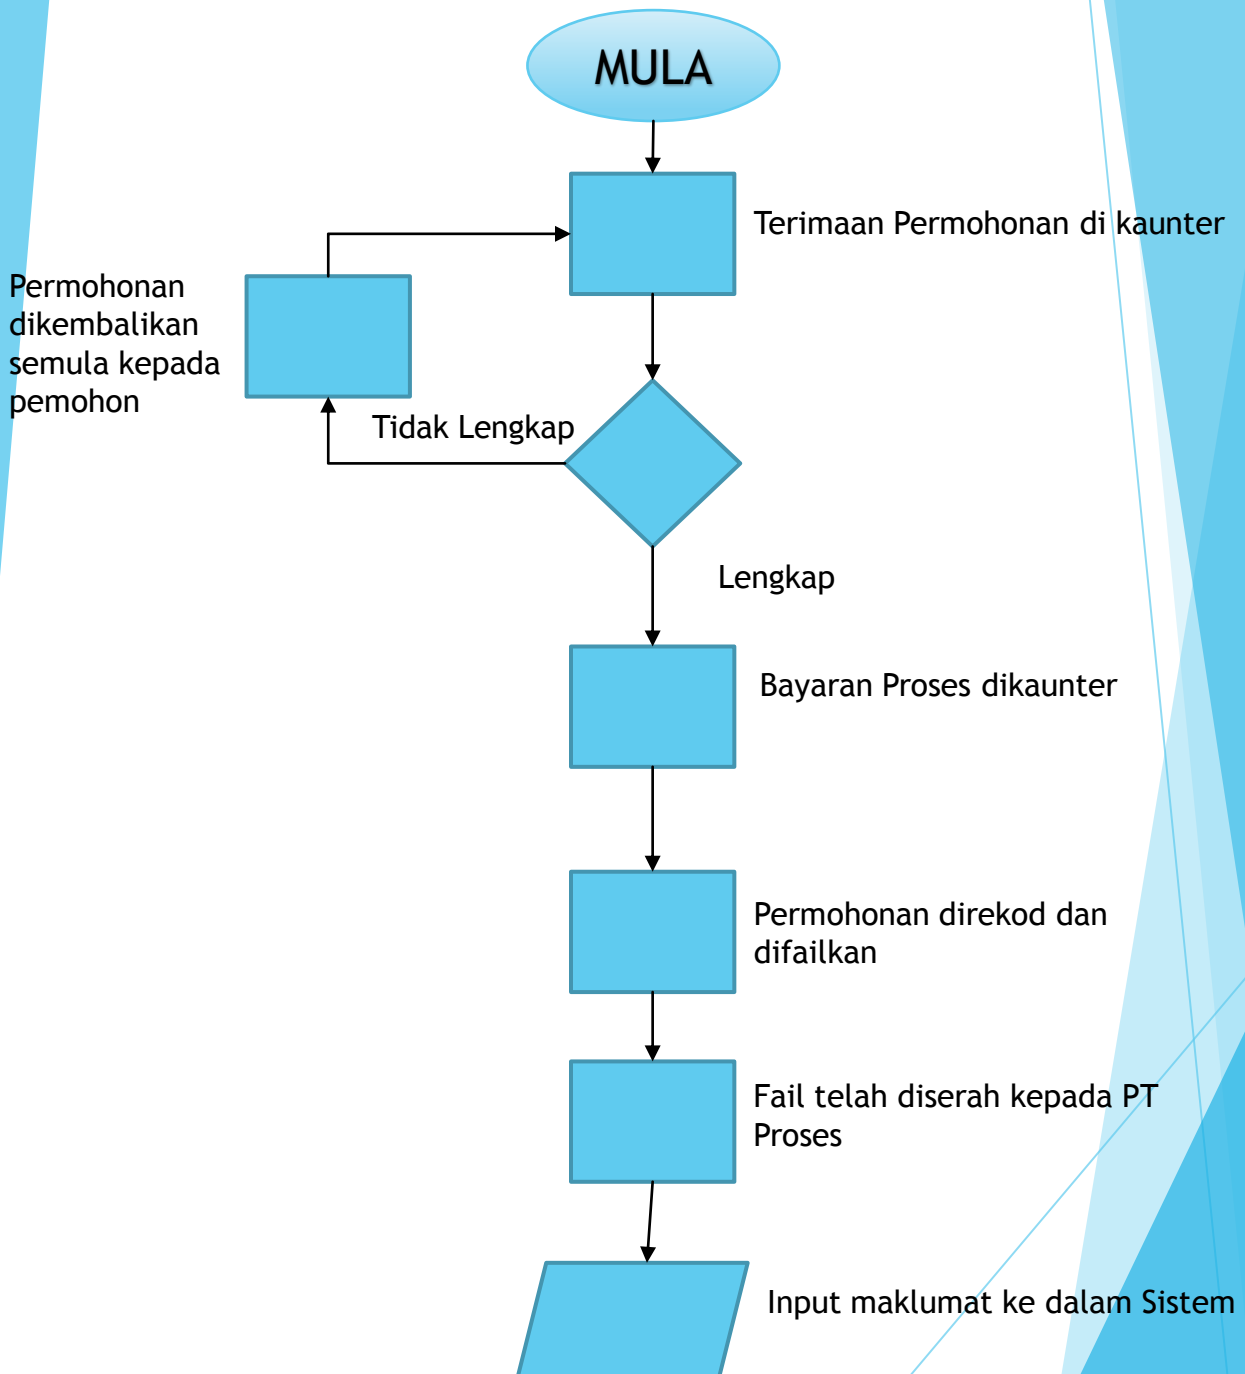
MULA

Terimaan Permohonan di kaunter

Permohonan dikembalikan semula kepada pemohon

Tidak Lengkap

Lengkap

Bayaran Proses dikaunter

Permohonan direkod dan difailkan

Fail telah diserah kepada PT Proses

Input maklumat ke dalam Sistem